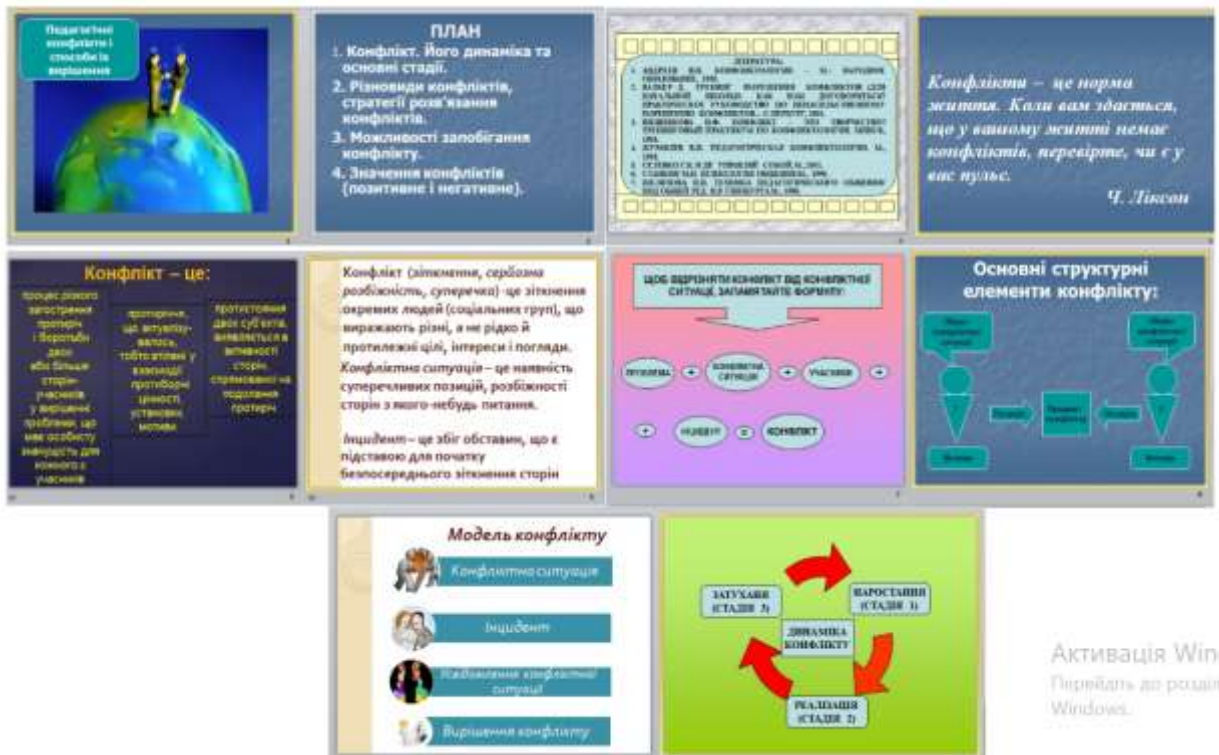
Педагогічні конфлікти і способи їх вирішення

ПЛАН
1. Конфлікт. Його динаміка та основні стадії.
2. Різновиди конфліктів, стратегії розв'язання конфліктів.
3. Можливості запобігання конфлікту.
4. Значення конфліктів (позитивне і негативне).

ЛІТЕРАТУРА
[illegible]

Конфлікти – це норма життя. Коли вам здасться, що у вашому житті немає конфліктів, перевірте, чи є у вас пульс.
Ч. Ліксон

Конфлікт – це:
процес різкого загострення протиріч і боротьби двох або більше сторін-учасників у вирішенні проблеми, що має особисту значущість для кожного з учасників
протиріччя, що актуалізувалось, тобто зіткнення у взаємодії протиборчих цінностей, установок, мотивів
протистояння двох суб'єктів, виявляється в активності сторін, спрямованої на подолання протиріч

Конфлікт (зіткнення, серйозна розбіжність, суперечка) -це зіткнення окремих людей (соціальних груп), що виражають різні, а не рідко й протилежні цілі, інтереси і погляди.
Конфліктна ситуація – це наявність суперечливих позицій, розбіжності сторін з якого-небудь питання.
Інцидент – це збіг обставин, що є підставою для початку безпосереднього зіткнення сторін

ЩОБ ВІДРІЗНЯТИ КОНФЛІКТ ВІД КОНФЛІКТНОЇ СИТУАЦІЇ ЗАПАМ'ЯТАЙТЕ ФОРМУЛУ:
ПРОБЛЕМА + КОНФЛІКТНА СИТУАЦІЯ + УЧАСНИКИ + + ІНЦИДЕНТ = КОНФЛІКТ

Основні структурні елементи конфлікту:
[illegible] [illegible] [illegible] Предмет конфлікту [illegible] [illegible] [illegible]

Модель конфлікту
Конфліктна ситуація
Інцидент
Усвідомлення конфліктної ситуації
Вирішення конфлікту

ЗАТУХАННЯ (СТАДІЯ 3)
НАРОСТАННЯ (СТАДІЯ 1)
ДИНАМІКА КОНФЛІКТУ
РЕАЛІЗАЦІЯ (СТАДІЯ 2)

Активація Win
Перейдіть до розділ
Windows.